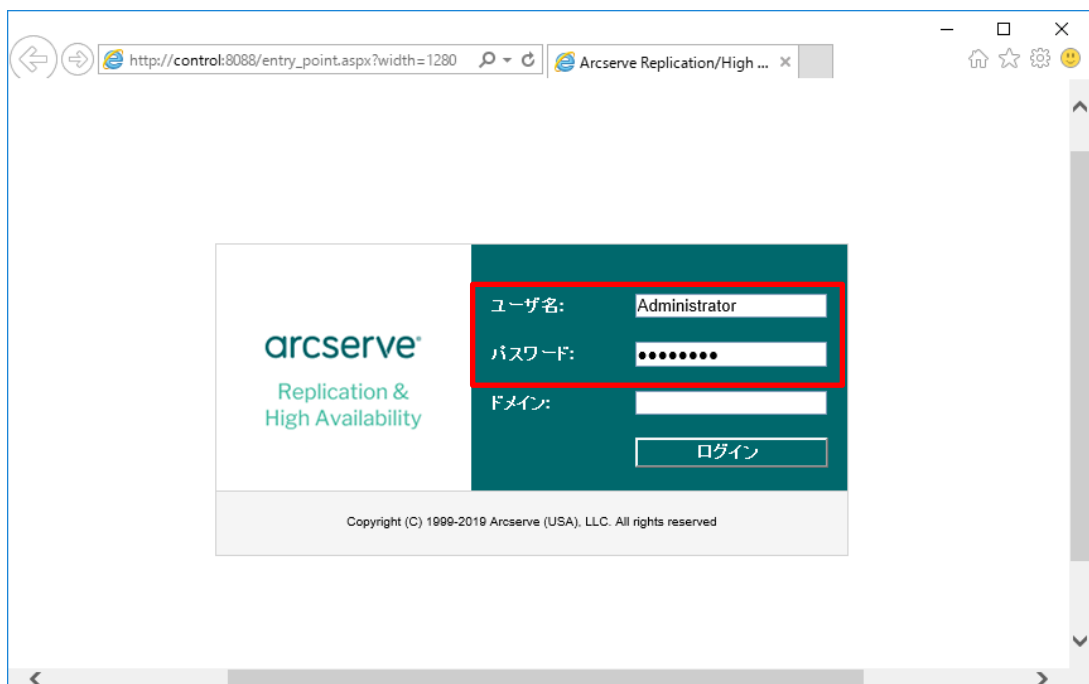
http://control:8088/entry_point.aspx?width=1280

Arcserve Replication/High ...

arcserve

Replication & High Availability

ユーザ名: Administrator

パスワード: ●●●●●●●●

ドメイン:

ログイン

Copyright (C) 1999-2019 Arcserve (USA), LLC. All rights reserved